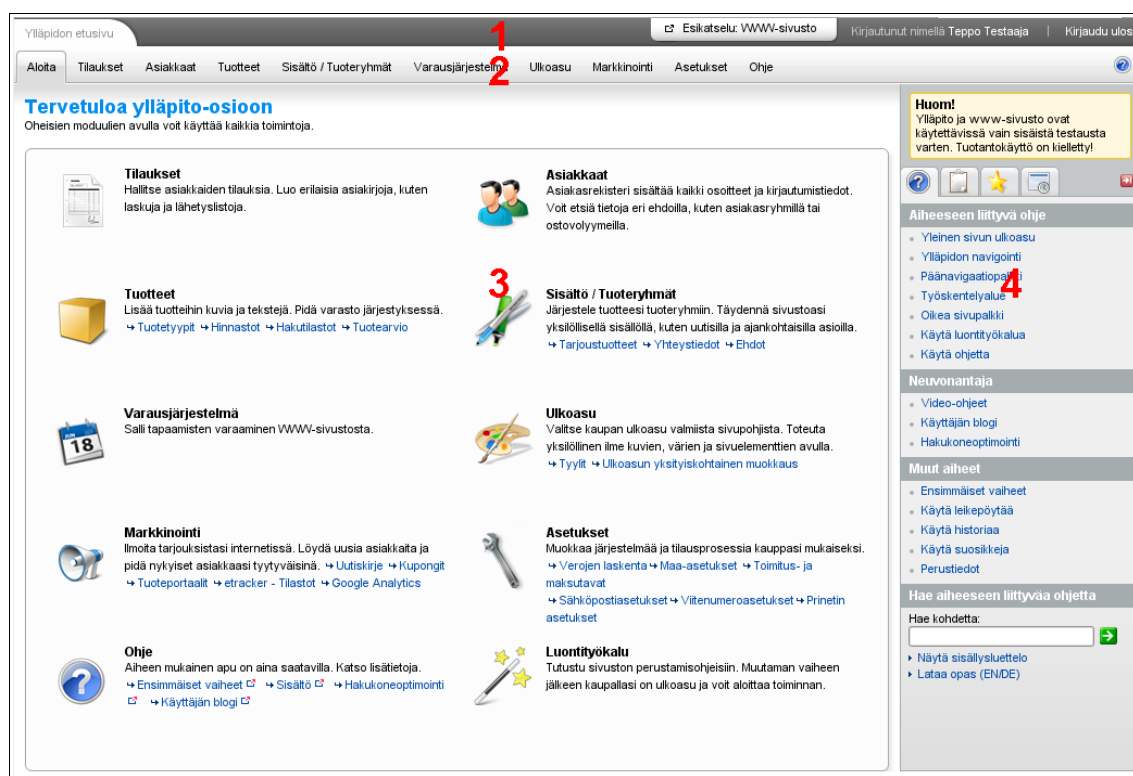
Ylläpidon etusivu

Esikatselu: WWW-sivusto

Kirjautunut nimellä Teppo Testaaja | Kirjaudu ulos

1

Aloita Tilaukset Asiakkaat Tuotteet Sisältö / Tuoteryhmät Varausjärjestelmä Ulkoasu Markkinointi Asetukset Ohje

2

Tervetuloa ylläpito-osioon
Oheisien moduulien avulla voit käyttää kaikkia toimintoja.

Tilaukset
Hallitse asiakkaiden tilauksia. Luo erilaisia asiakirjoja, kuten laskuja ja lähetyslistoja.

Asiakkaat
Asiakasrekisteri sisältää kaikki osoitteet ja kirjautumistiedot. Voit etsiä tietoja eri ehdoilla, kuten asiakasryhmillä tai ostovolyymeillä.

Tuotteet
Lisää tuotteihin kuvia ja tekstejä. Pidä varasto järjestyksessä.
↳ Tuotetyypit ↳ Hinnastot ↳ Hakutilastot ↳ Tuotearvio

3

Sisältö / Tuoteryhmät
Järjestele tuotteesi tuoteryhmiin. Täydennä sivustoasi yksilöllisellä sisällöllä, kuten uutisilla ja ajankohtaisilla asioilla.
↳ Tarjoustuotteet ↳ Yhteystiedot ↳ Ehdot

Varausjärjestelmä
Salli tapaamisten varaaminen WWW-sivustosta.

18

Ulkoasu
Valitse kaupan ulkoasu valmiista sivupohjista. Toteuta yksilöllinen ilme kuvien, värien ja sivuelementtien avulla.
↳ Tyylit ↳ Ulkoasun yksityiskohtainen muokkaus

Markkinointi
Ilmoita tarjouksistasi internetissä. Löydä uusia asiakkaita ja pidä nykyiset asiakkaasi tyytyväisinä. ↳ Uutiskirje ↳ Kupongit ↳ Tuoteportaalit ↳ etracker - Tilastot ↳ Google Analytics

Asetukset
Muokkaa järjestelmää ja tilausprosessia kauppasi mukaiseksi.
↳ Verojen laskenta ↳ Maa-asetukset ↳ Toimitus- ja maksutavat
↳ Sähköpostiasetukset ↳ Viitenumeroasetukset ↳ Prinetin asetukset

Ohje
Aiheen mukainen apu on aina saatavilla. Katso lisätietoja.
↳ Ensimmäiset vaiheet ↳ Sisältö ↳ Hakukoneoptimointi ↳ Käyttäjän blogi

Luontityökalu
Tutustu sivuston perustamisohjeisiin. Muutaman vaiheen jälkeen kaupallasi on ulkoasu ja voit aloittaa toiminnan.

Huom!
Ylläpito ja www-sivusto ovat käytettävissä vain sisäistä testausta varten. Tuotantokäyttö on kielletty!

Aiheeseen liittyvä ohje
Yleinen sivun ulkoasu
Ylläpidon navigointi
Päänavigaatiopalkki
Työskentelyalue
Oikea sivupalkki
Käytä luontityökalua
Käytä ohjetta

4

Neuvonantaja
Video-ohjeet
Käyttäjän blogi
Hakukoneoptimointi

Muut aiheet
Ensimmäiset vaiheet
Käytä leikepöytää
Käytä historiaa
Käytä suosikkeja
Perustiedot

Hae aiheeseen liittyvää ohjetta
Hae kohdetta:
Näytä sisällysluettelo
Lataa opas (EN/DE)